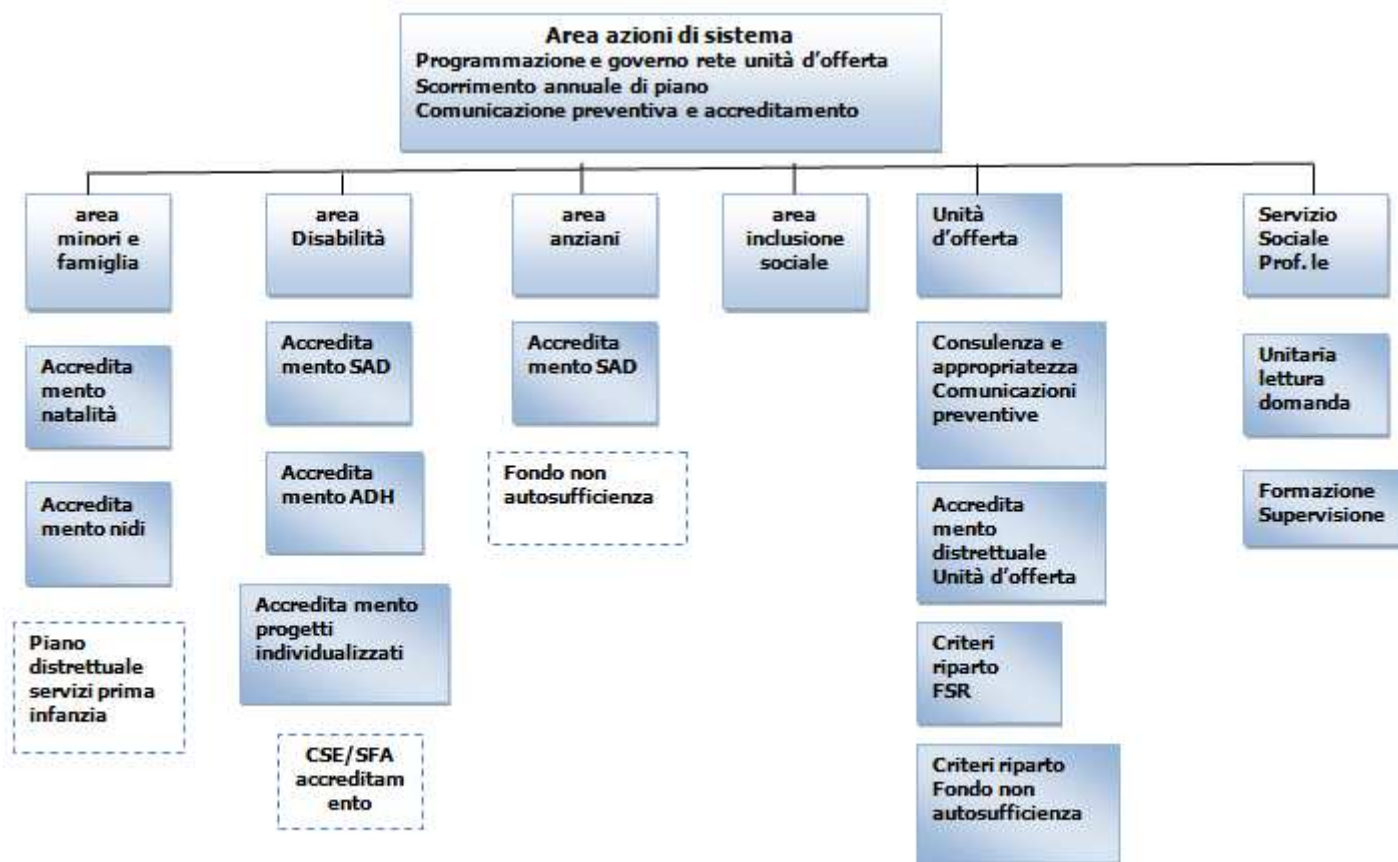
Area azioni di sistema
Programmazione e governo rete unità d'offerta
Scorrimento annuale di piano
Comunicazione preventiva e accreditamento

area minori e famiglia

Accredita mento natalità

Accredita mento nidi

Piano distrettuale servizi prima infanzia

area Disabilità

Accredita mento SAD

Accredita mento ADH

Accredita mento progetti individualizzati

CSE/SFA accreditam ento

area anziani

Accredita mento SAD

Fondo non autosufficienza

area inclusione sociale

Unità d'offerta

Consulenza e appropriatezza Comunicazioni preventive

Accredita mento distrettuale Unità d'offerta

Criteri riparto FSR

Criteri riparto Fondo non autosufficienza

Servizio Sociale Prof. le

Unitaria lettura domanda

Formazione Supervisione